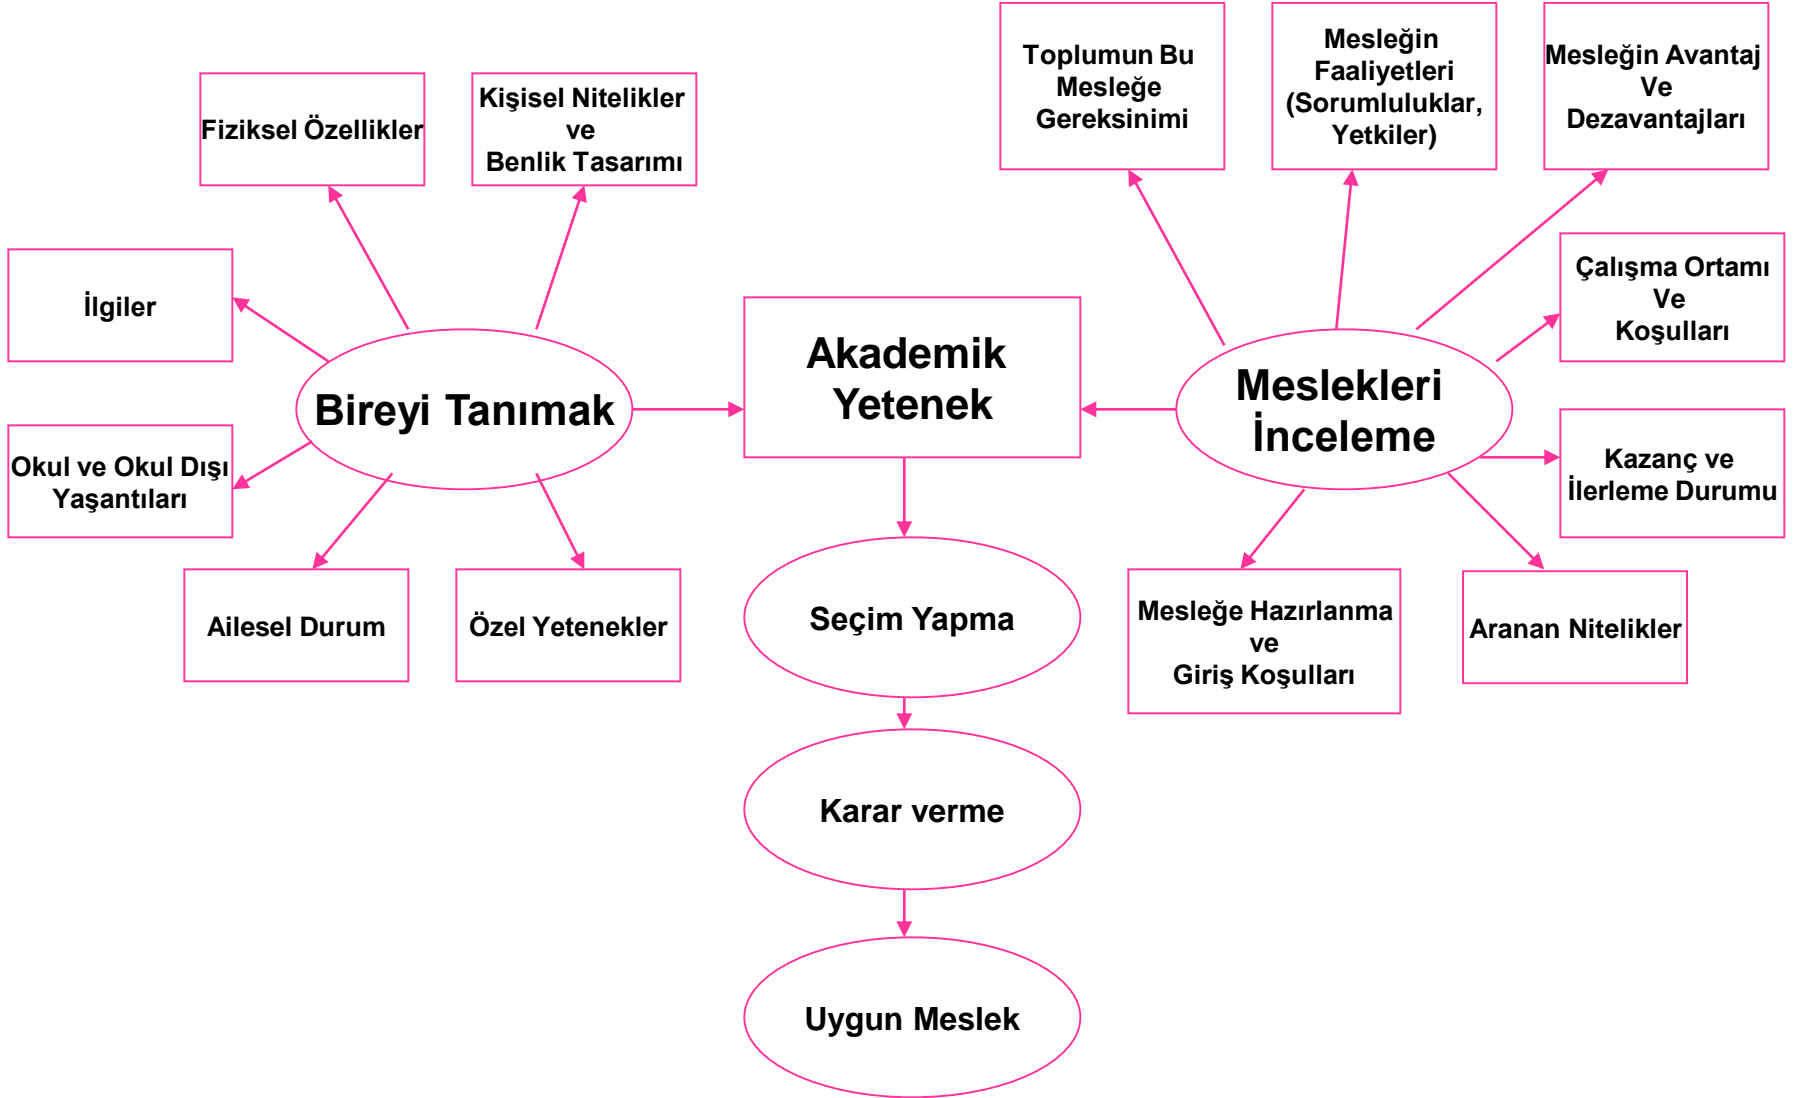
Fiziksel Özellikler

Kişisel Nitelikler ve Benlik Tasarımı

İlgiler

Bireyi Tanımak

Okul ve Okul Dışı Yaşantıları

Ailesel Durum

Özel Yetenekler

Akademik Yetenek

Seçim Yapma

Karar verme

Uygun Meslek

Toplumun Bu Mesleğe Gereksinimi

Mesleğin Faaliyetleri (Sorumluluklar, Yetkiler)

Mesleğin Avantaj Ve Dezavantajları

Meslekleri İnceleme

Çalışma Ortamı Ve Koşulları

Kazanç ve İlerleme Durumu

Mesleğe Hazırlanma ve Giriş Koşulları

Aranan Nitelikler